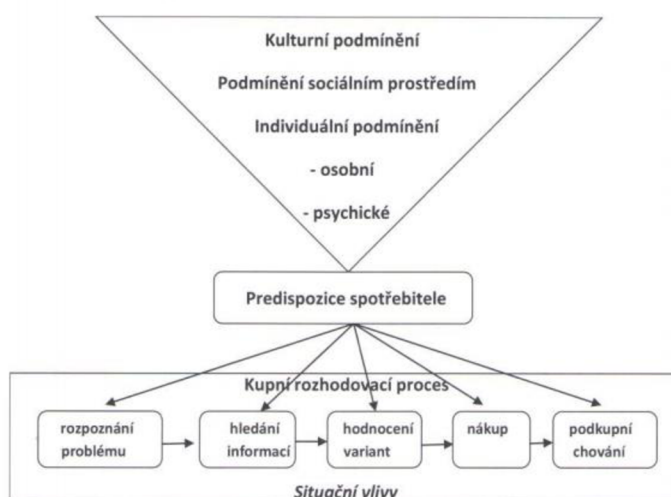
Kulturní podmínění

Podmínění sociálním prostředím

Individuální podmínění

- osobní

- psychické

Predispozice spotřebitele

Kupní rozhodovací proces

rozpoznání problému

hledání informací

hodnocení variant

nákup

podkupní chování

Situační vlivy